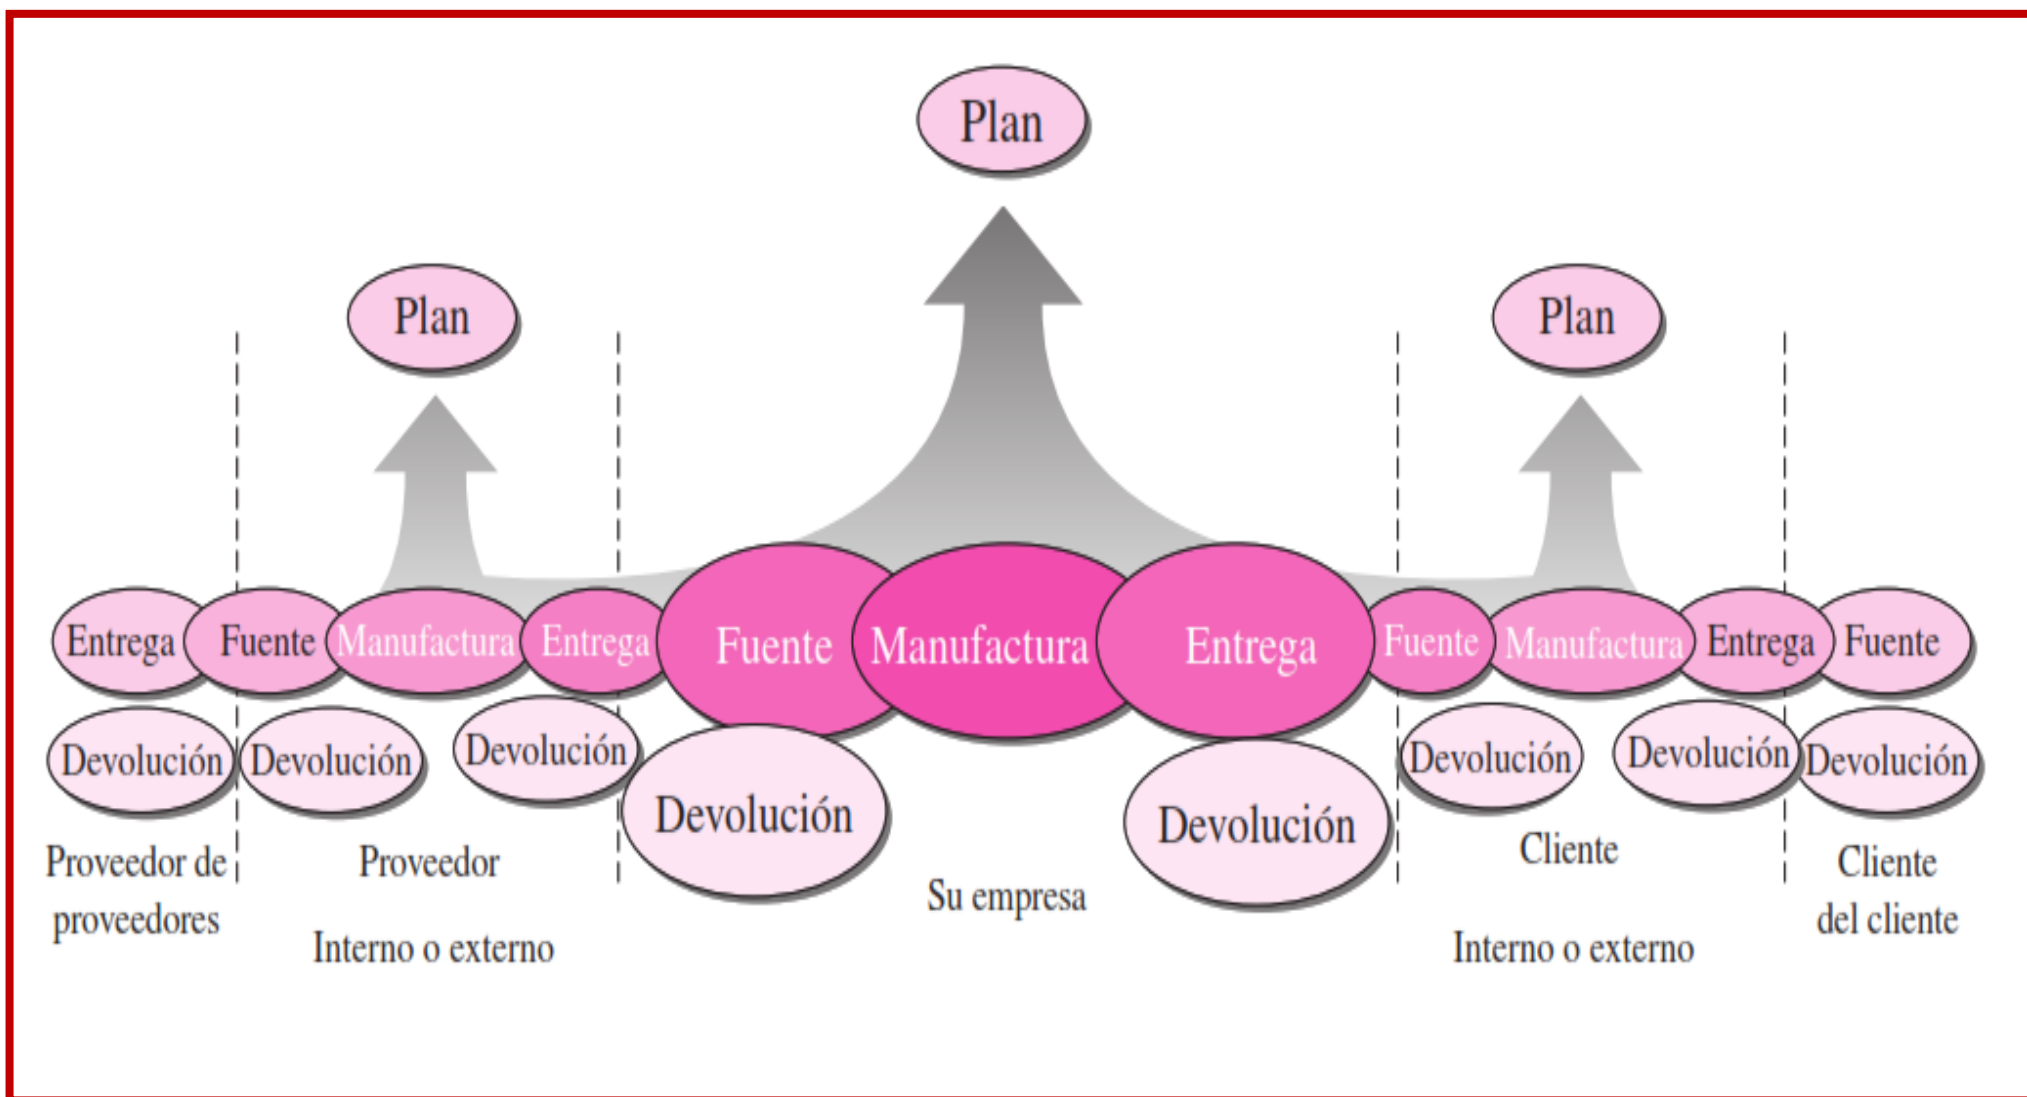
Plan

Plan

Plan

Entrega Fuente Manufactura Entrega Fuente Manufactura Entrega Fuente Manufactura Entrega Fuente

Devolución Devolución Devolución Devolución Devolución Devolución Devolución Devolución

Proveedor de proveedores

Proveedor

Interno o externo

Su empresa

Cliente

Interno o externo

Cliente del cliente